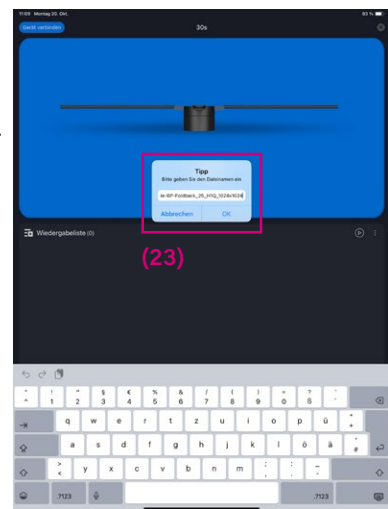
11:09 Montag 20. Okt.

83 %

Gerät verbinden

30s

Tipp

Bitte geben Sie den Dateinamen ein

le-BP-Fotobox_25_HTQ_1024x1024

Abbrechen

OK

Wiedergabeliste (0)

(23)

°
^
!
1
"
2
§
3
$
4
€
5
%
6
&
7
/
8
(
9
)
0
?
ß
`
´

q w e r t z u i o p ü
*
+

a s d f g h j k l ö ä
'
#

>
<
y x c v b n m
;
,
:
.
_
-

.?123

.?123